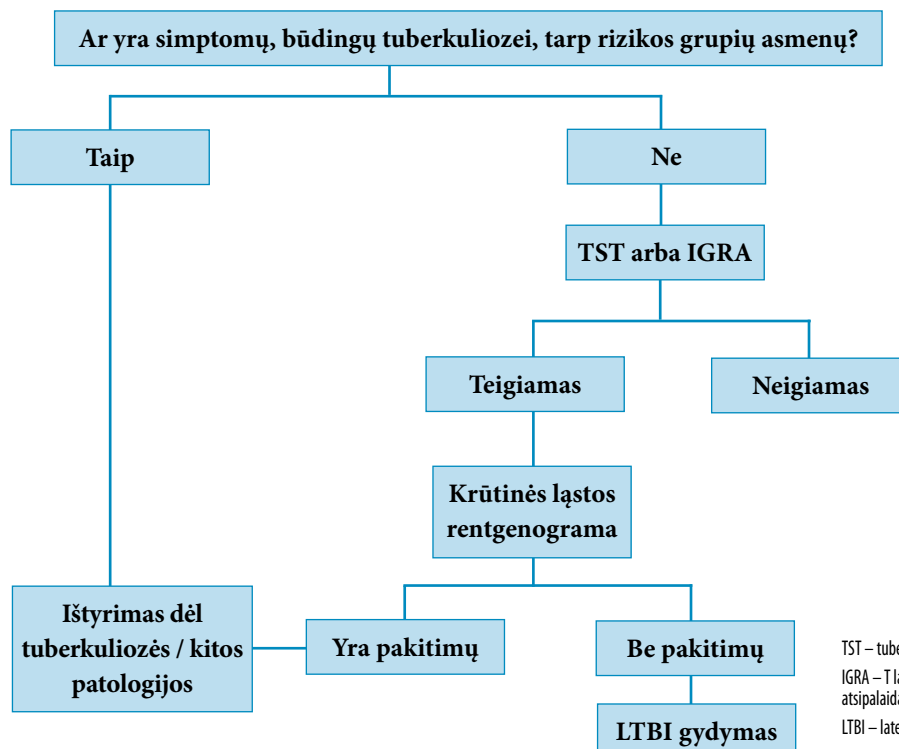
Ar yra simptomų, būdingų tuberkuliozei, tarp rizikos grupių asmenų?

Taip

Ne

TST arba IGRA

Teigiamas

Neigiamas

Krūtinės ląstos rentgenograma

Ištyrimas dėl tuberkuliozės / kitos patologijos

Yra pakitimų

Be pakitimų

LTBI gydymas

TST – tube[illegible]

IGRA – T l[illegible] atsipalaid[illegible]

LTBI – late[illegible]